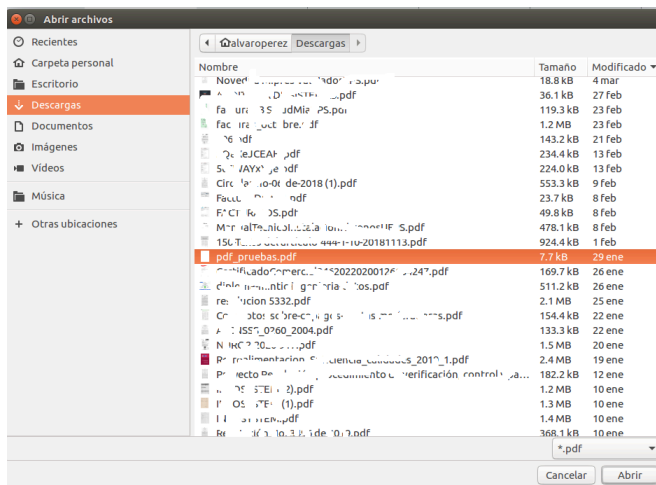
Abrir archivos

Recientes
Carpeta personal
Escritorio
Descargas
Documentos
Imágenes
Vídeos
Música
+ Otras ubicaciones

alvaroperez | Descargas

| Nombre | Tamaño | Modificado |
|---|---|---|
| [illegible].pdf | 18.8 kB | 4 mar |
| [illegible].pdf | 36.1 kB | 27 feb |
| factura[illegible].pdf | 119.3 kB | 23 feb |
| factura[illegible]bre.pdf | 1.2 MB | 23 feb |
| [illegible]pdf | 143.2 kB | 21 feb |
| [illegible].pdf | 234.4 kB | 13 feb |
| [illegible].pdf | 224.0 kB | 13 feb |
| Circ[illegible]de-2018 (1).pdf | 553.3 kB | 9 feb |
| Factu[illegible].pdf | 23.7 kB | 8 feb |
| F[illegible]S.pdf | 49.8 kB | 8 feb |
| Ma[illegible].pdf | 478.1 kB | 8 feb |
| 15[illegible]444-1-10-20181113.pdf | 924.4 kB | 1 feb |
| pdf_pruebas.pdf | 7.7 kB | 29 ene |
| Certificado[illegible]247.pdf | 169.7 kB | 26 ene |
| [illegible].pdf | 511.2 kB | 26 ene |
| res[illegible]lucion 5332.pdf | 2.1 MB | 25 ene |
| C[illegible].pdf | 154.4 kB | 22 ene |
| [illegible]_0260_2004.pdf | 133.3 kB | 22 ene |
| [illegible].pdf | 1.5 MB | 20 ene |
| Re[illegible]_2019_1.pdf | 2.4 MB | 19 ene |
| Proyecto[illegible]verificación_control_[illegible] | 182.2 kB | 12 ene |
| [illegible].pdf | 1.2 MB | 10 ene |
| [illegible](1).pdf | 1.3 MB | 10 ene |
| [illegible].pdf | 1.4 MB | 10 ene |
| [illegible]de 2019.pdf | 368.1 kB | 8 ene |

*.pdf
Cancelar
Abrir